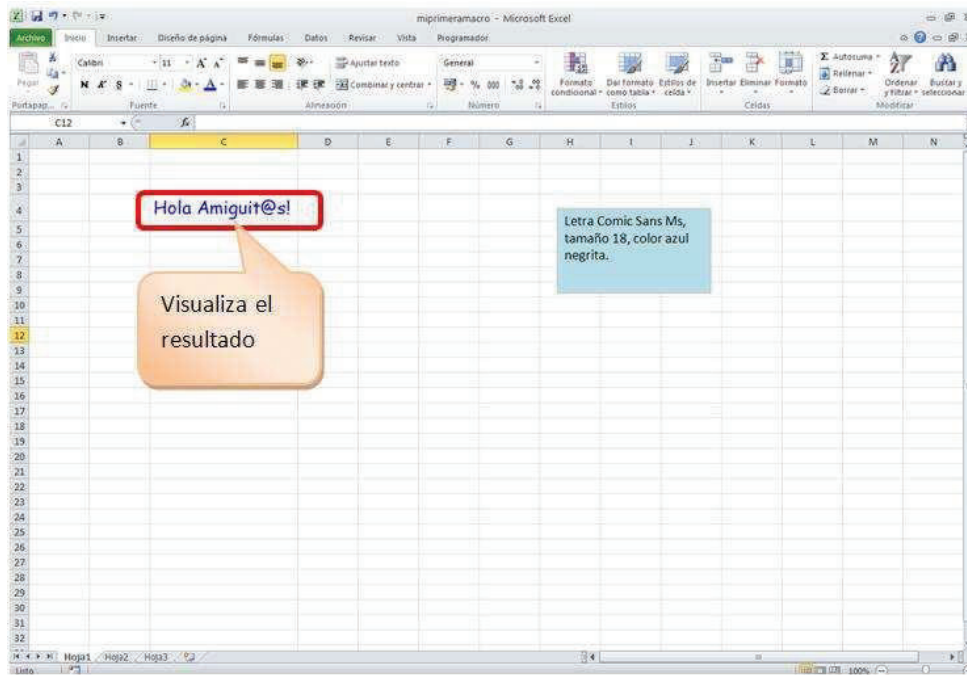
miprimeramacro - Microsoft Excel

Archivo Inicio Insertar Diseño de página Fórmulas Datos Revisar Vista Programador

Pegar Calibri 11 A A N K S Ajustar texto Combinar y centrar General % 000 Formato condicional Dar formato como tabla Estilos de celda Insertar Eliminar Formato Autosuma Rellenar Borrar Ordenar y filtrar Buscar y seleccionar

Portapap... Fuente Alineación Número Estilos Celdas Modificar

C12 $f_x$

A B C D E F G H I J K L M N

1 2 3 4 5 6 7 8 9 10 11 12 13 14 15 16 17 18 19 20 21 22 23 24 25 26 27 28 29 30 31 32

Hola Amiguit@s!

Visualiza el resultado

Letra Comic Sans Ms, tamaño 18, color azul negrita.

Hoja1 Hoja2 Hoja3

Listo 100%